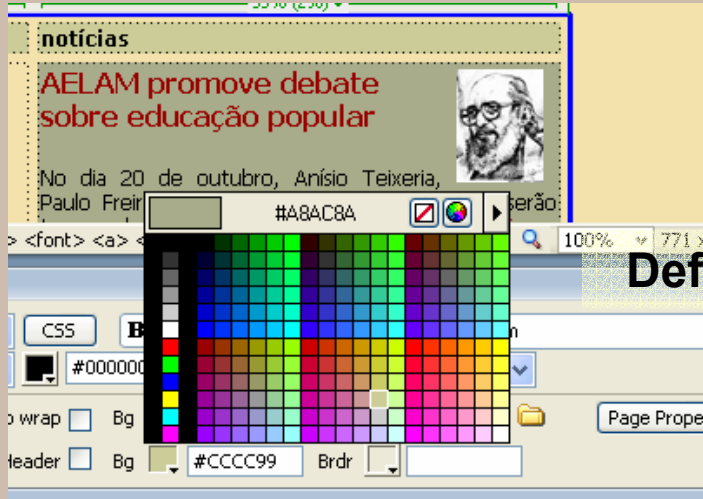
notícias

AELAM promove debate sobre educação popular

No dia 20 de outubro, Anísio Teixeria, Paulo Frein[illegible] serão

#A8AC8A

> <font> <a> <

100%

771 x

Def

CSS

B

#000000

n

wrap

Bg

Page Prope

Header

Bg

#CCCC99

Brdr